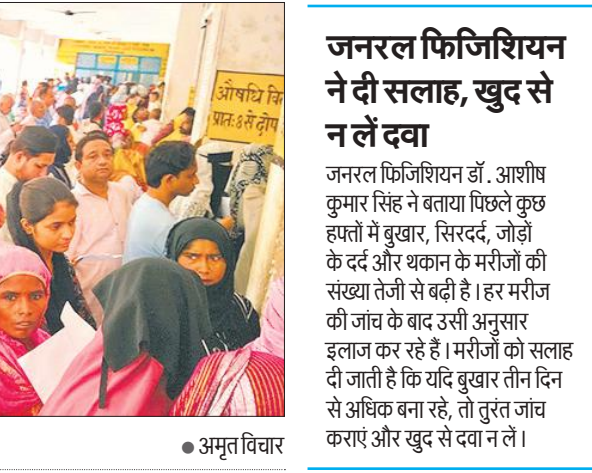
औषधि वि
प्रातः 8 से दोप

● अमृत विचार

जनरल फिजिशियन ने दी सलाह, खुद से न लें दवा

जनरल फिजिशियन डॉ. आशीष कुमार सिंह ने बताया पिछले कुछ हफ्तों में बुखार, सिरदर्द, जोड़ों के दर्द और थकान के मरीजों की संख्या तेजी से बढ़ी है। हर मरीज की जांच के बाद उसी अनुसार इलाज कर रहे हैं। मरीजों को सलाह दी जाती है कि यदि बुखार तीन दिन से अधिक बना रहे, तो तुरंत जांच कराएं और खुद से दवा न लें।